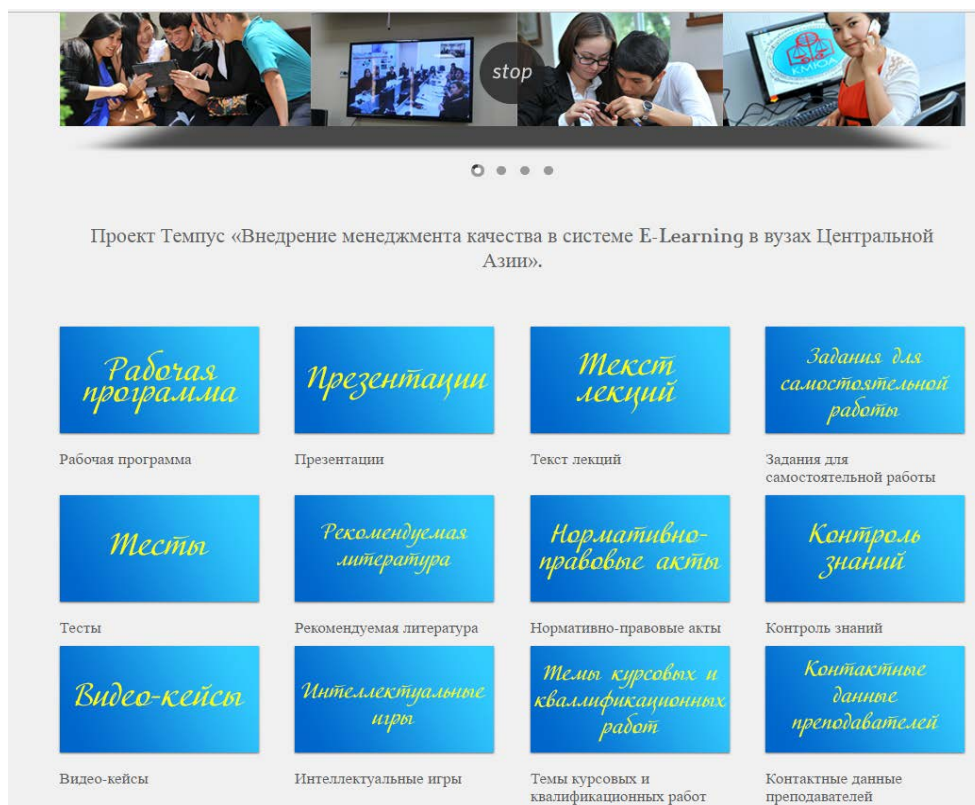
stop

КМЮА

Проект Темпус «Внедрение менеджмента качества в системе E-Learning в вузах Центральной Азии».

Рабочая программа

Рабочая программа

Презентации

Презентации

Текст лекций

Текст лекций

Задания для самостоятельной работы

Задания для самостоятельной работы

Тесты

Тесты

Рекомендуемая литература

Рекомендуемая литература

Нормативно-правовые акты

Нормативно-правовые акты

Контроль знаний

Контроль знаний

Видео-кейсы

Видео-кейсы

Интеллектуальные игры

Интеллектуальные игры

Темы курсовых и квалификационных работ

Темы курсовых и квалификационных работ

Контактные данные преподавателей

Контактные данные преподавателей